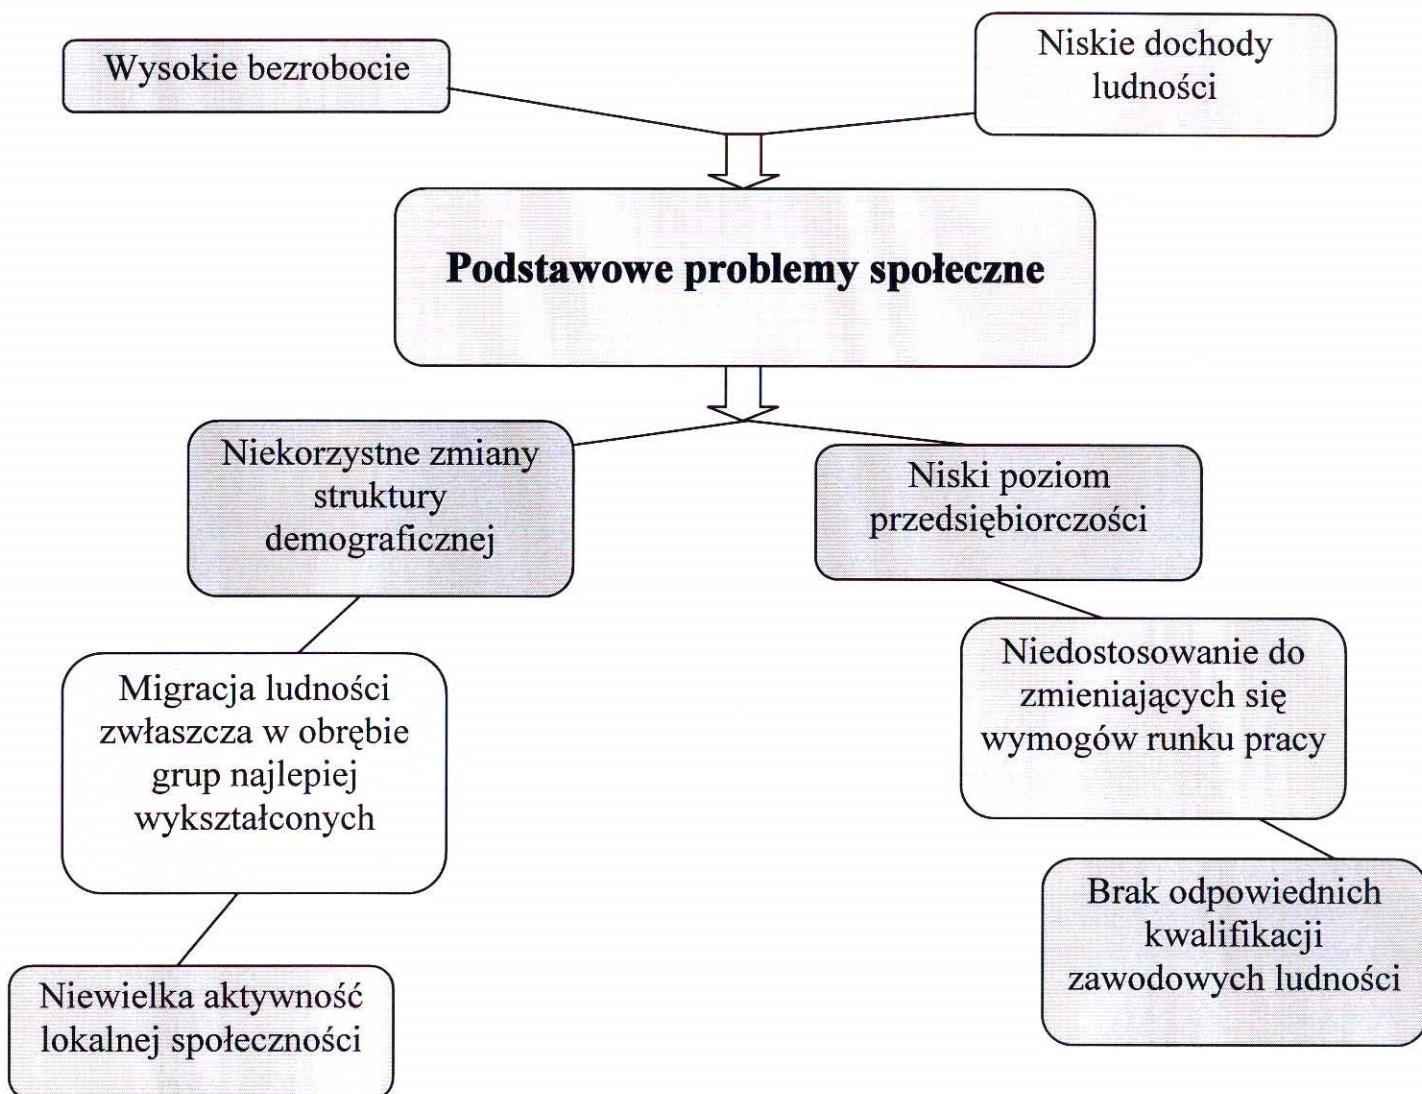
Wysokie bezrobocie

Niskie dochody ludności

**Podstawowe problemy społeczne**

Niekorzystne zmiany struktury demograficznej

Niski poziom przedsiębiorczości

Migracja ludności zwłaszcza w obrębie grup najlepiej wykształconych

Niedostosowanie do zmieniających się wymogów runku pracy

Niewielka aktywność lokalnej społeczności

Brak odpowiednich kwalifikacji zawodowych ludności